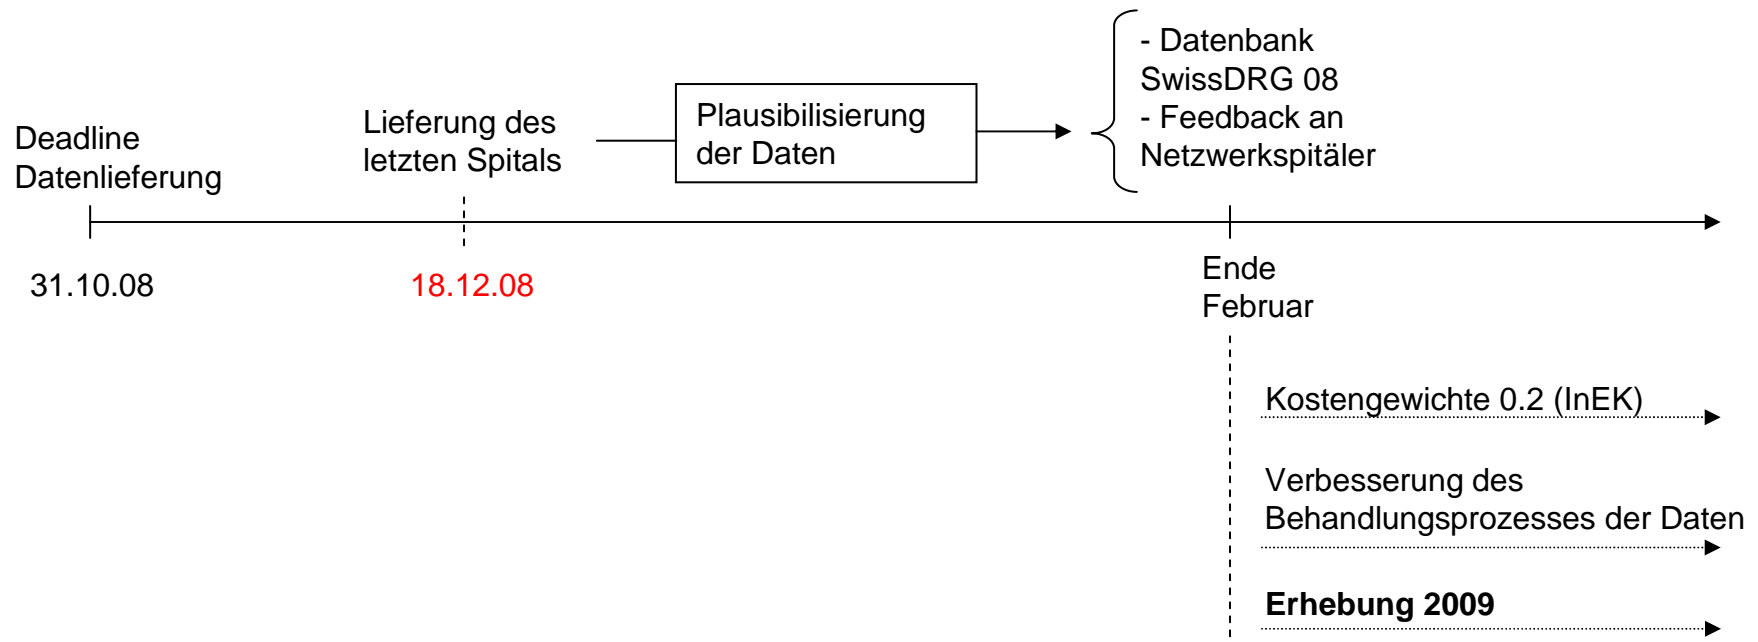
Deadline Datenlieferung

Lieferung des letzten Spitals

Plausibilisierung der Daten

- Datenbank SwissDRG 08
- Feedback an Netzwerkspitäler

31.10.08

18.12.08

Ende Februar

Kostengewichte 0.2 (InEK)

Verbesserung des Behandlungsprozesses der Daten

**Erhebung 2009**